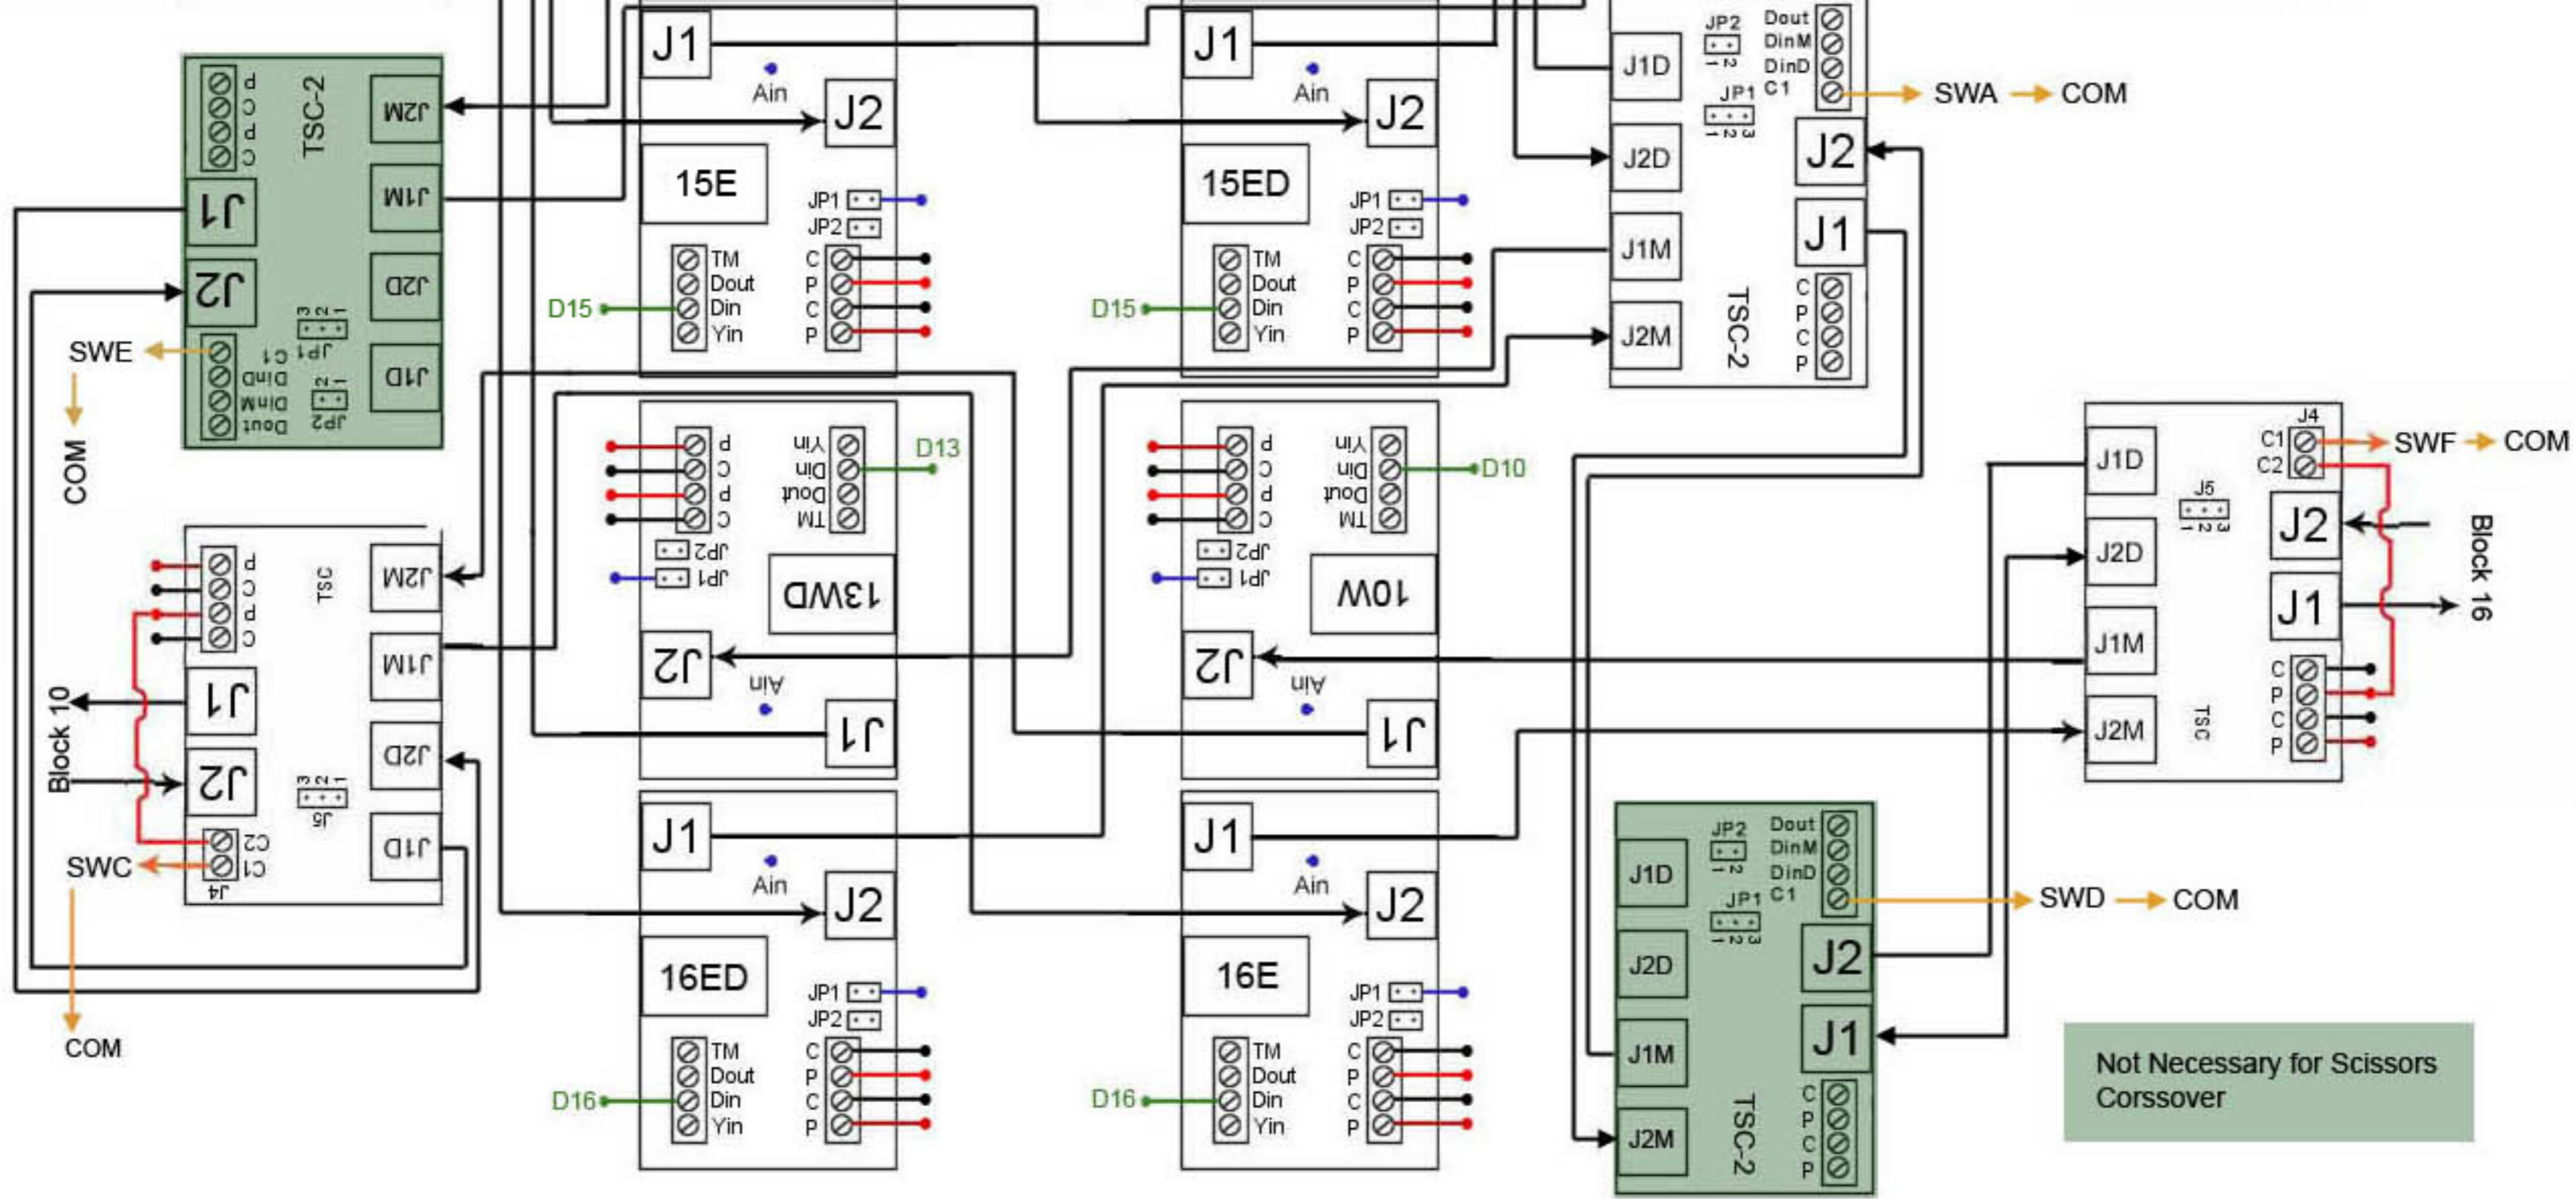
J1
Ain
J2
15E
JP1
JP2
TM
Dout
Din
Yin
C
P
C
P
D15

J1
Ain
J2
15ED
JP1
JP2
TM
Dout
Din
Yin
C
P
C
P
D15

JP2
JP1
Dout
DinM
DinD
C1
J1D
J2D
J1M
J2M
J2
J1
TSC-2
C
P
C
P
SWA
COM

TSC-2
J2M
J1M
J2D
J1D
J1
J2
P
C
P
C
C1
DinD
DinM
Dout
JP1
JP2
SWE
COM

P
C
P
C
Yin
Din
Dout
TM
D13
JP2
JP1
13WD
J2
Ain
J1

P
C
P
C
Yin
Din
Dout
TM
D10
JP2
JP1
10W
J2
Ain
J1

TSC
J2M
J1M
J2D
J1D
J1
J2
P
C
P
C
C2
C1
J4
J5
Block 10
SWC
COM

J1D
J2D
J1M
J2M
TSC
J4
C1
C2
J5
J2
J1
C
P
C
P
SWF
COM
Block 16

J1
Ain
J2
16ED
JP1
JP2
TM
Dout
Din
Yin
C
P
C
P
D16

J1
Ain
J2
16E
JP1
JP2
TM
Dout
Din
Yin
C
P
C
P
D16

JP2
JP1
Dout
DinM
DinD
C1
J1D
J2D
J1M
J2M
J2
J1
TSC-2
C
P
C
P
SWD
COM

Not Necessary for Scissors Corssover